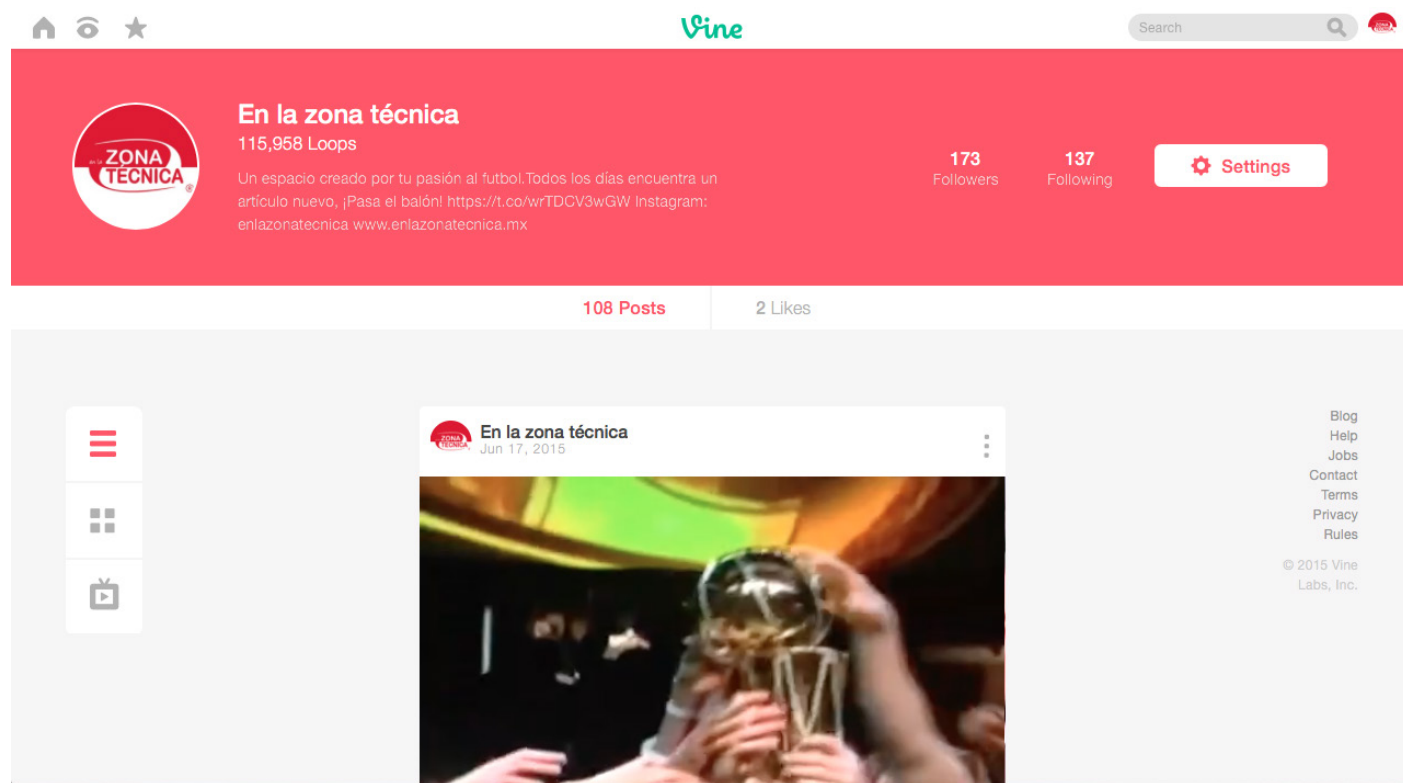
Vine

Search

en la ZONA TÉCNICA

En la zona técnica
115,958 Loops
Un espacio creado por tu pasión al futbol.Todos los días encuentra un artículo nuevo, ¡Pasa el balón! https://t.co/wrTDCV3wGW Instagram: enlazonatecnica www.enlazonatecnica.mx

173
Followers

137
Following

Settings

108 Posts

2 Likes

En la zona técnica
Jun 17, 2015

Blog
Help
Jobs
Contact
Terms
Privacy
Rules
© 2015 Vine Labs, Inc.